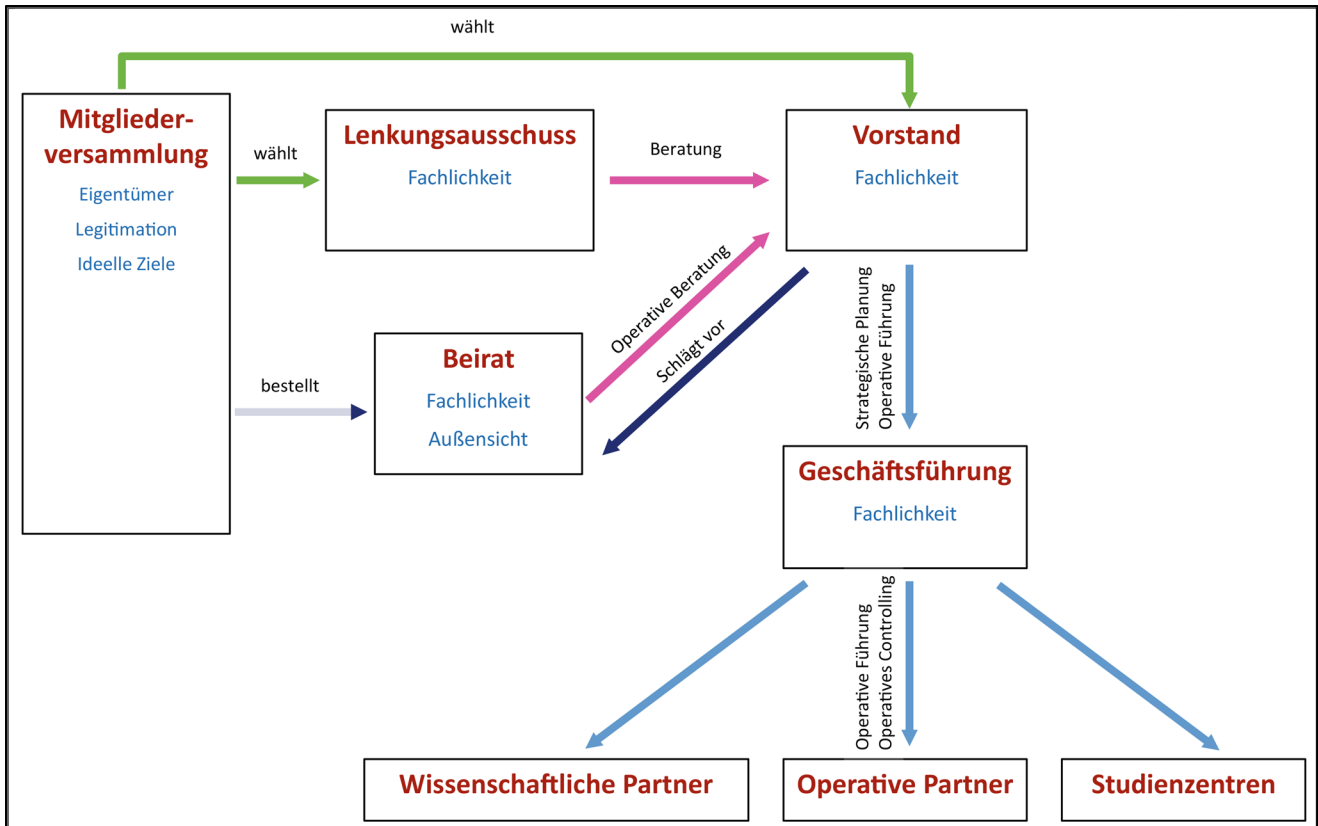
wählt

Mitgliederversammlung
Eigentümer
Legitimation
Ideelle Ziele

wählt

Lenkungsausschuss
Fachlichkeit

Beratung

Vorstand
Fachlichkeit

Operative Beratung

Schlägt vor

Strategische Planung
Operative Führung

bestellt

Beirat
Fachlichkeit
Außensicht

Geschäftsführung
Fachlichkeit

Operative Führung
Operatives Controlling

Wissenschaftliche Partner

Operative Partner

Studienzentren